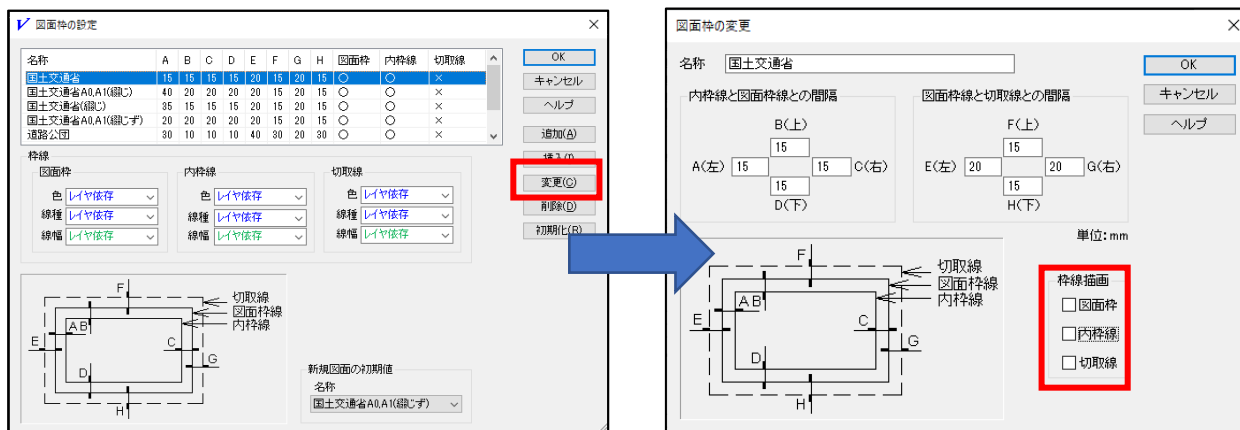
図面枠の設定

| 名称 | A | B | C | D | E | F | G | H | 図面枠 | 内枠線 | 切取線 |
|---|---|---|---|---|---|---|---|---|---|---|---|
| 国土交通省 | 15 | 15 | 15 | 15 | 20 | 15 | 20 | 15 | ○ | ○ | × |
| 国土交通省A0,A1(綴じ) | 40 | 20 | 20 | 20 | 20 | 15 | 20 | 15 | ○ | ○ | × |
| 国土交通省(綴じ) | 35 | 15 | 15 | 15 | 20 | 15 | 20 | 15 | ○ | ○ | × |
| 国土交通省A0,A1(綴じず) | 20 | 20 | 20 | 20 | 20 | 15 | 20 | 15 | ○ | ○ | × |
| 道路公団 | 30 | 10 | 10 | 10 | 40 | 30 | 20 | 30 | ○ | ○ | × |

OK
キャンセル
ヘルプ
追加(A)
挿入(I)
変更(C)
削除(D)
初期化(R)

枠線
図面枠
色 レイヤ依存
線種 レイヤ依存
線幅 レイヤ依存
内枠線
色 レイヤ依存
線種 レイヤ依存
線幅 レイヤ依存
切取線
色 レイヤ依存
線種 レイヤ依存
線幅 レイヤ依存

F
切取線
図面枠線
内枠線
A B
E
C
G
D
H

新規図面の初期値
名称
国土交通省A0,A1(綴じず)

図面枠の変更
名称 国土交通省
OK
キャンセル
ヘルプ

内枠線と図面枠線との間隔
B(上)
15
A(左) 15
15 C(右)
15
D(下)

図面枠線と切取線との間隔
F(上)
15
E(左) 20
20 G(右)
15
H(下)

単位:mm

F
切取線
図面枠線
内枠線
A B
E
C
G
D
H

枠線描画
☐図面枠
☐内枠線
☐切取線